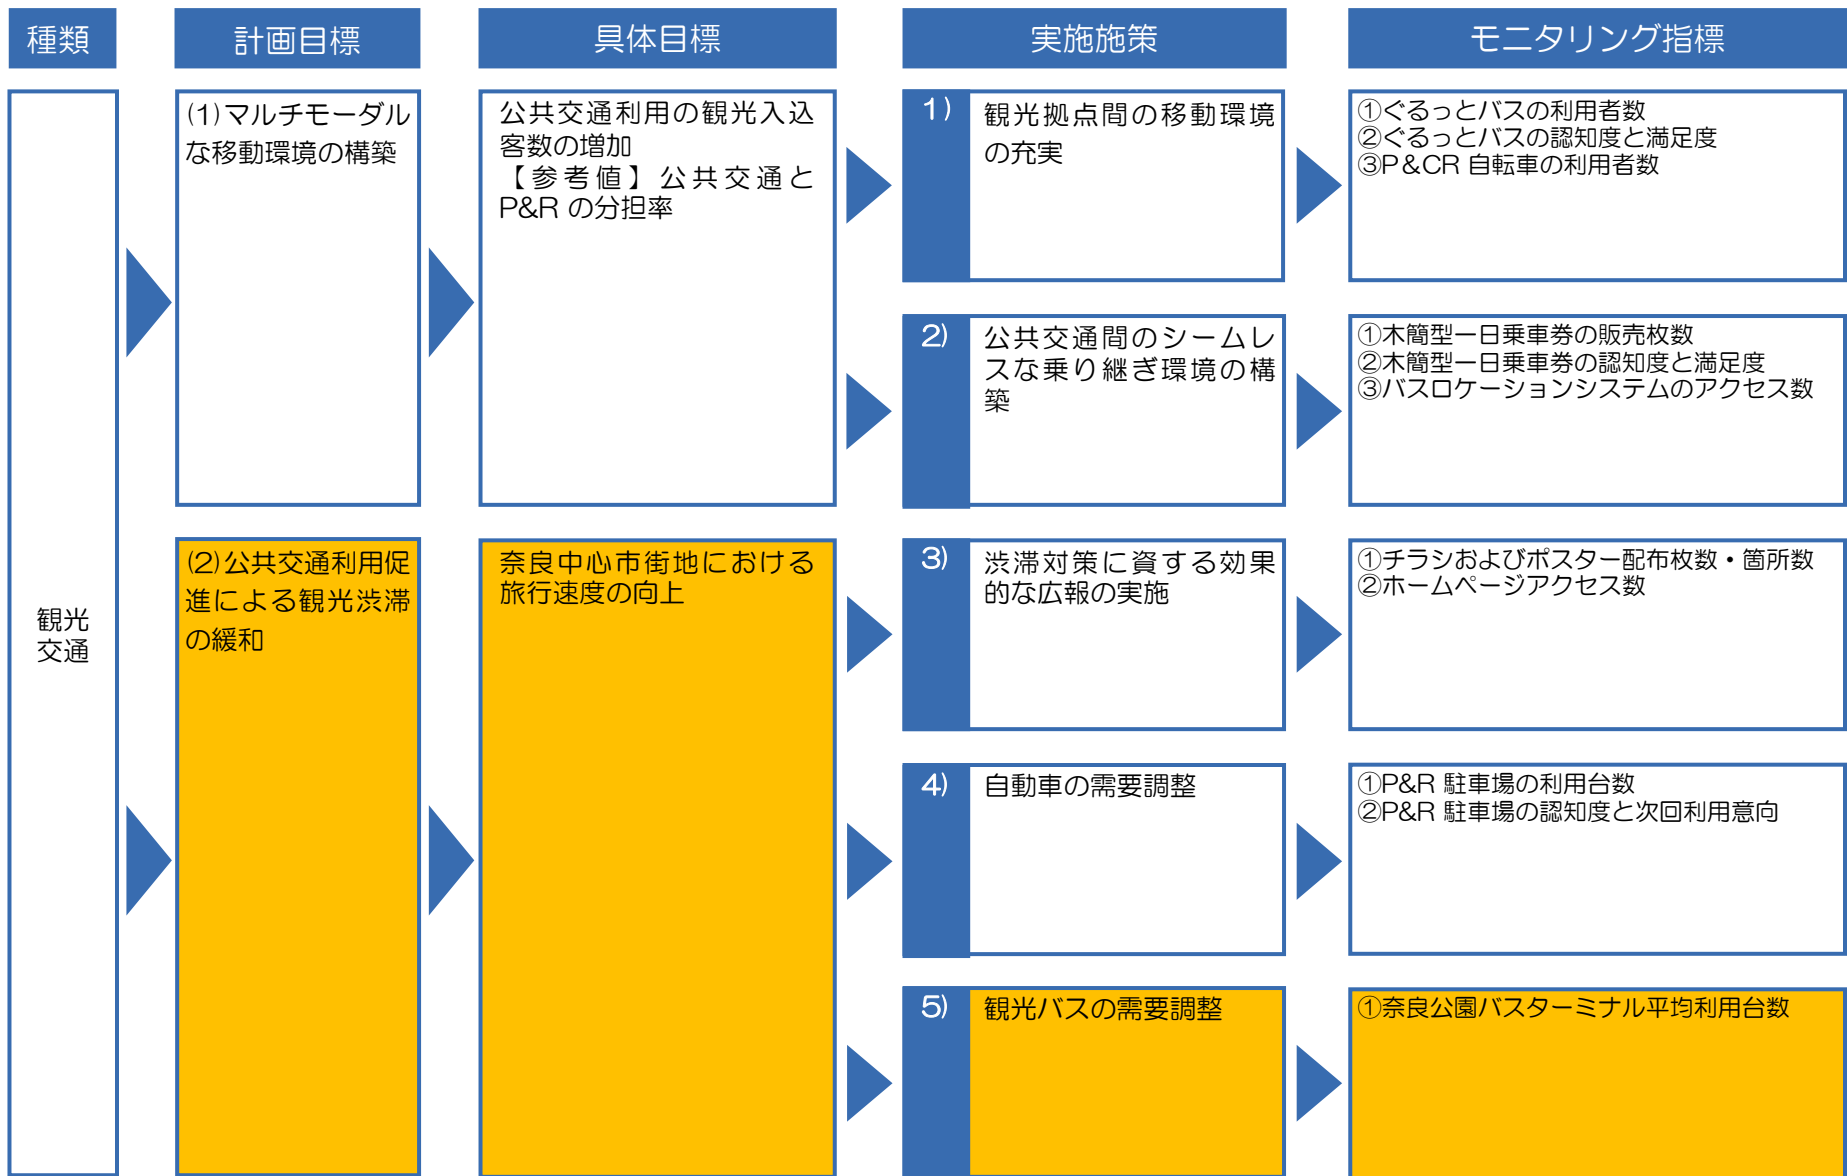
種類

計画目標

具体目標

実施施策

モニタリング指標

観光交通

(1)マルチモーダルな移動環境の構築

公共交通利用の観光入込客数の増加
【参考値】公共交通とP&R の分担率

1) 観光拠点間の移動環境の充実

①ぐるっとバスの利用者数
②ぐるっとバスの認知度と満足度
③P&CR 自転車の利用者数

2) 公共交通間のシームレスな乗り継ぎ環境の構築

①木簡型一日乗車券の販売枚数
②木簡型一日乗車券の認知度と満足度
③バスロケーションシステムのアクセス数

(2)公共交通利用促進による観光渋滞の緩和

奈良中心市街地における旅行速度の向上

3) 渋滞対策に資する効果的な広報の実施

①チラシおよびポスター配布枚数・箇所数
②ホームページアクセス数

4) 自動車の需要調整

①P&R 駐車場の利用台数
②P&R 駐車場の認知度と次回利用意向

5) 観光バスの需要調整

①奈良公園バスターミナル平均利用台数